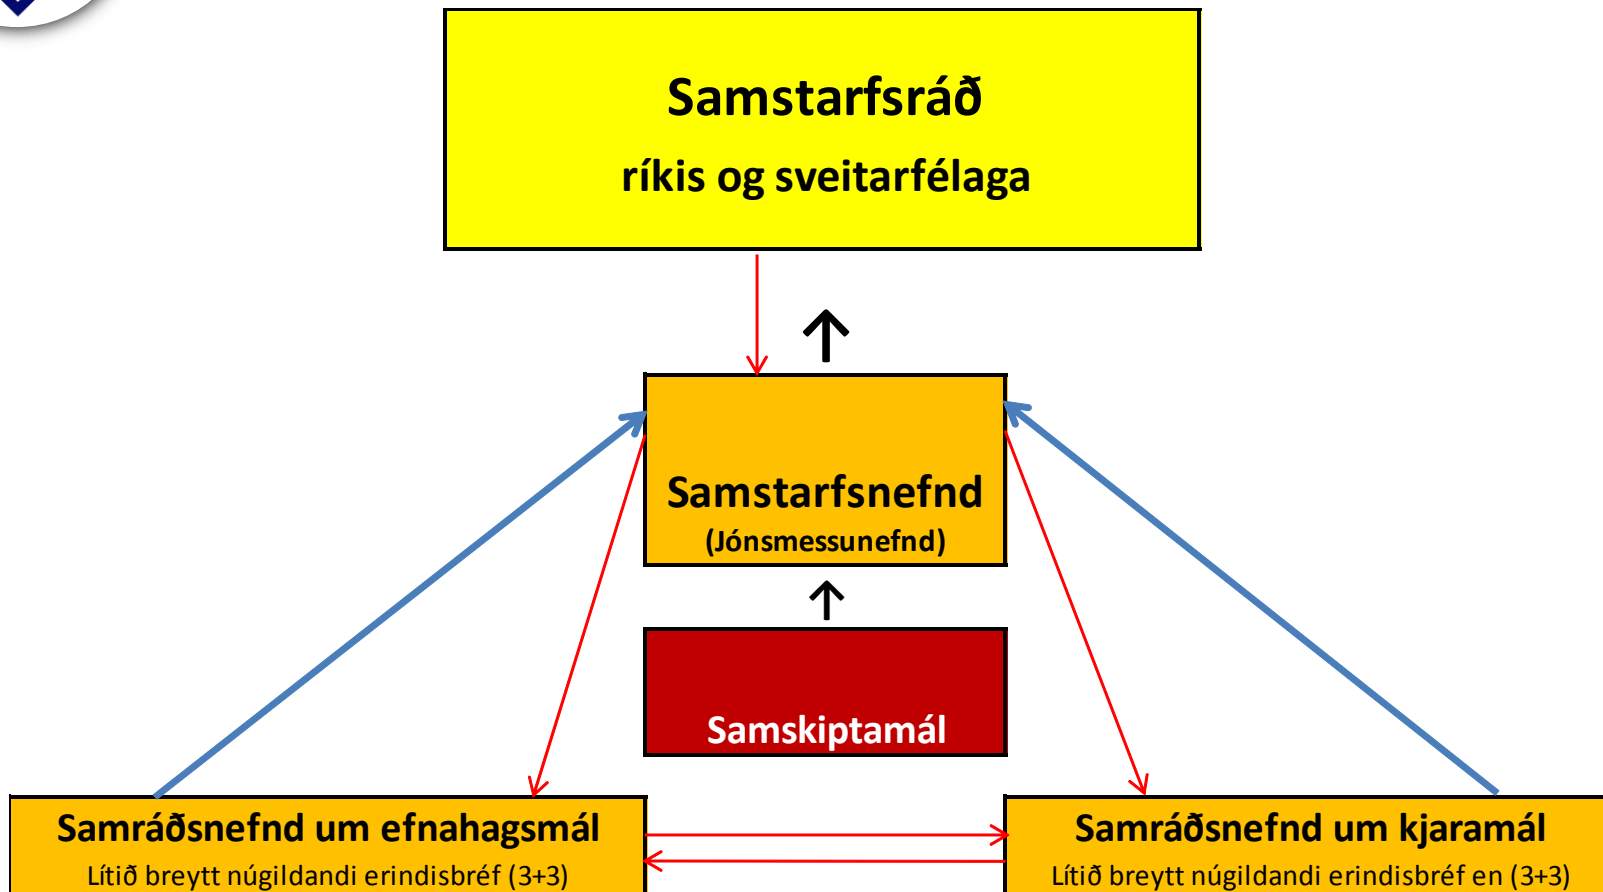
Samstarfsráð
ríkis og sveitarfélaga

Samstarfsnefnd
(Jónsmessunefnd)

Samskiptamál

Samráðsnefnd um efnahagsmál
Lítið breytt núgildandi erindisbréf (3+3)

Samráðsnefnd um kjaramál
Lítið breytt núgildandi erindisbréf en (3+3)